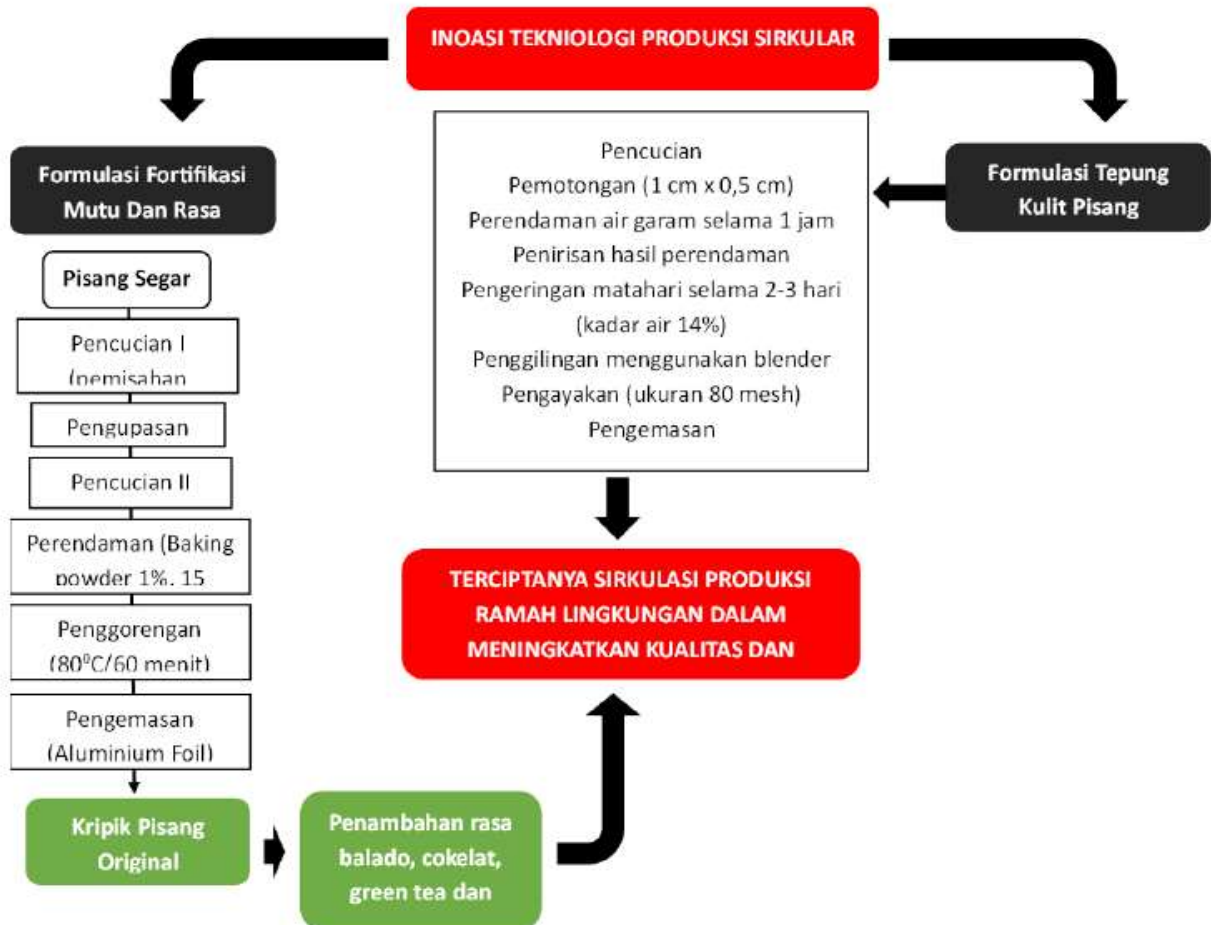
INOASI TEKNIOLOGI PRODUKSI SIRKULAR

Formulasi Fortifikasi Mutu Dan Rasa

Pisang Segar

Pencucian I (pemisahan

Pengupasan

Pencucian II

Perendaman (Baking powder 1%, 15

Penggorengan ($80^0C$/60 menit)

Pengemasan (Aluminium Foil)

Kripik Pisang Original

Penambahan rasa balado, cokelat, green tea dan

Pencucian
Pemotongan (1 cm x 0,5 cm)
Perendaman air garam selama 1 jam
Penirisan hasil perendaman
Pengeringan matahari selama 2-3 hari (kadar air 14%)
Penggilingan menggunakan blender
Pengayakan (ukuran 80 mesh)
Pengemasan

Formulasi Tepung Kulit Pisang

TERCIPTANYA SIRKULASI PRODUKSI RAMAH LINGKUNGAN DALAM MENINGKATKAN KUALITAS DAN